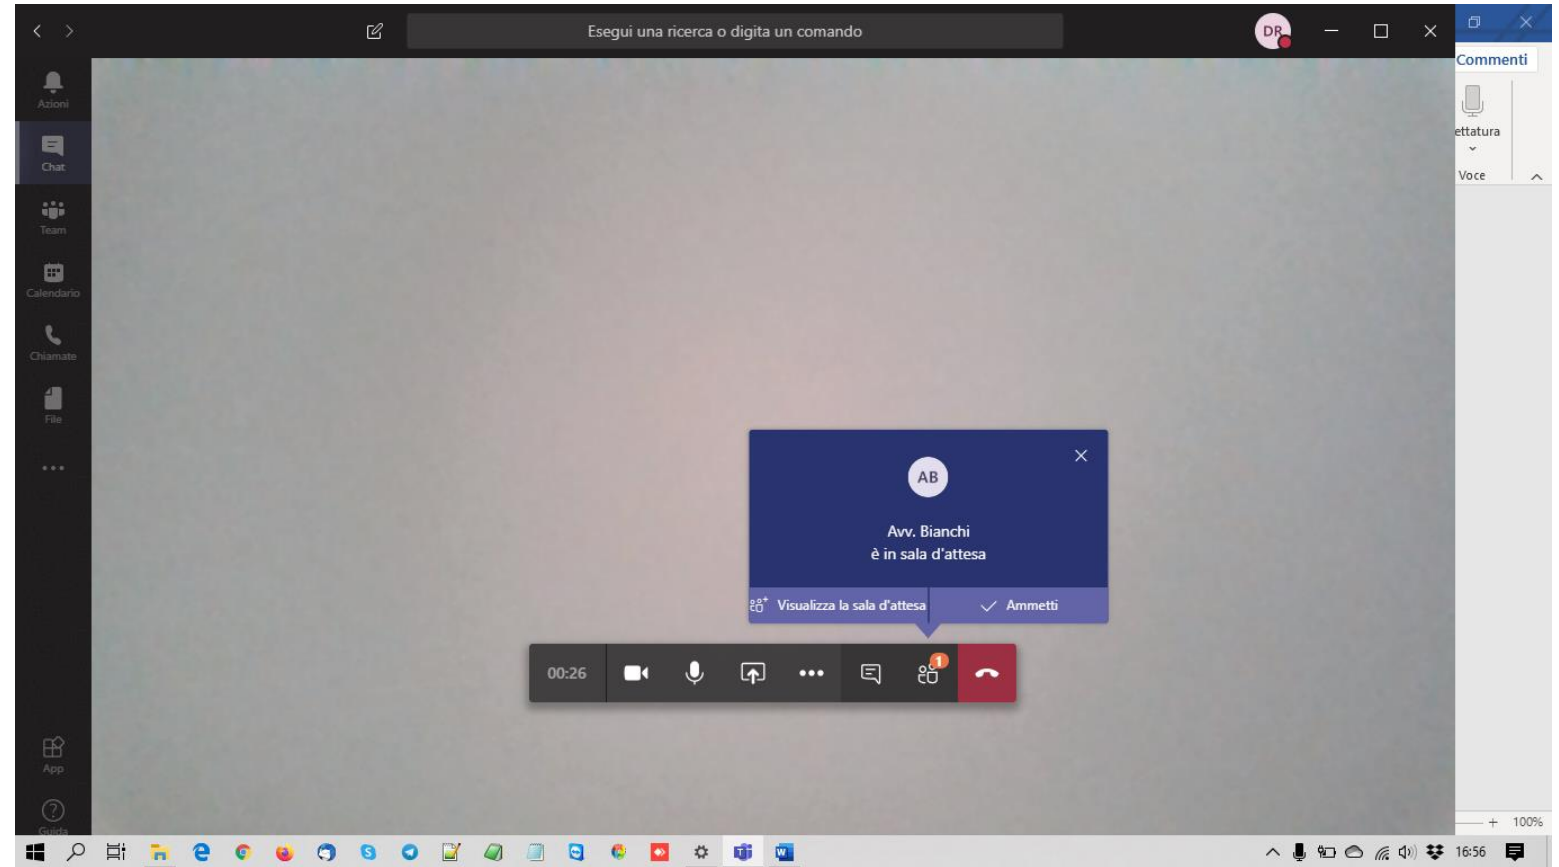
Esegui una ricerca o digita un comando

DR

Commenti

ettatura

Voce

Azioni

Chat

Team

Calendario

Chiamate

File

...

App

Guida

AB

Avv. Bianchi
è in sala d'attesa

Visualizza la sala d'attesa

Ammetti

00:26

1

+ 100%

16:56